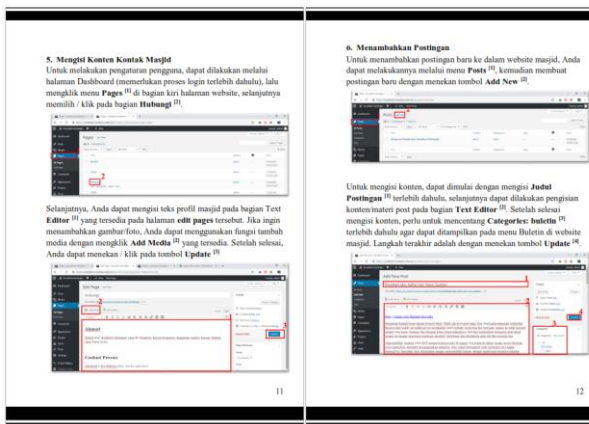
5. Mengisi Konten Kontak Masjid

Untuk melakukan pengaturan pengguna, dapat dilakukan melalui halaman Dashboard (memerlukan proses login terlebih dahulu), lalu mengklik menu **Pages** [1] di bagian kiri halaman website, selanjutnya memilih / klik pada bagian **Hubungi** [2].

Selanjutnya, Anda dapat mengisi teks profil masjid pada bagian Text **Editor** [1] yang tersedia pada halaman **edit pages** tersebut. Jika ingin menambahkan gambar/foto, Anda dapat menggunakan fungsi tambah media dengan mengklik **Add Media** [2] yang tersedia. Setelah selesai, Anda dapat menekan / klik pada tombol **Update** [3]

11

6. Menambahkan Postingan

Untuk menambahkan postingan baru ke dalam website masjid, Anda dapat melakukannya melalui menu **Posts** [1], kemudian membuat postingan baru dengan menekan tombol **Add New** [2].

Untuk mengisi konten, dapat dimulai dengan mengisi **Judul Postingan** [1] terlebih dahulu, selanjutnya dapat dilakukan pengisian konten/materi post pada bagian **Text Editor** [2]. Setelah selesai mengisi konten, perlu untuk mencentang **Categories: buletin** [3] terlebih dahulu agar dapat ditampilkan pada menu Buletin di website masjid. Langkah terakhir adalah dengan menekan tombol **Update** [4].

12